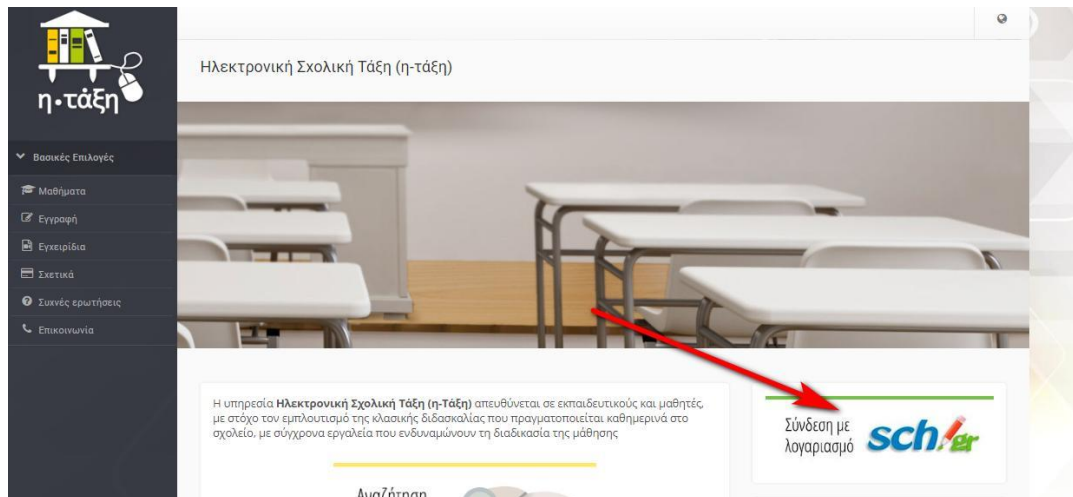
η•τάξη

Βασικές Επιλογές

Μαθήματα

Εγγραφή

Εγχειρίδια

Σχετικά

Συχνές ερωτήσεις

Επικοινωνία

Ηλεκτρονική Σχολική Τάξη (η-τάξη)

Η υπηρεσία **Ηλεκτρονική Σχολική Τάξη (η-Τάξη)** απευθύνεται σε εκπαιδευτικούς και μαθητές, με στόχο τον εμπλουτισμό της κλασικής διδασκαλίας που πραγματοποιείται καθημερινά στο σχολείο, με σύγχρονα εργαλεία που ενδυναμώνουν τη διαδικασία της μάθησης

Αναζήτηση

Σύνδεση με λογαριασμό sch.gr